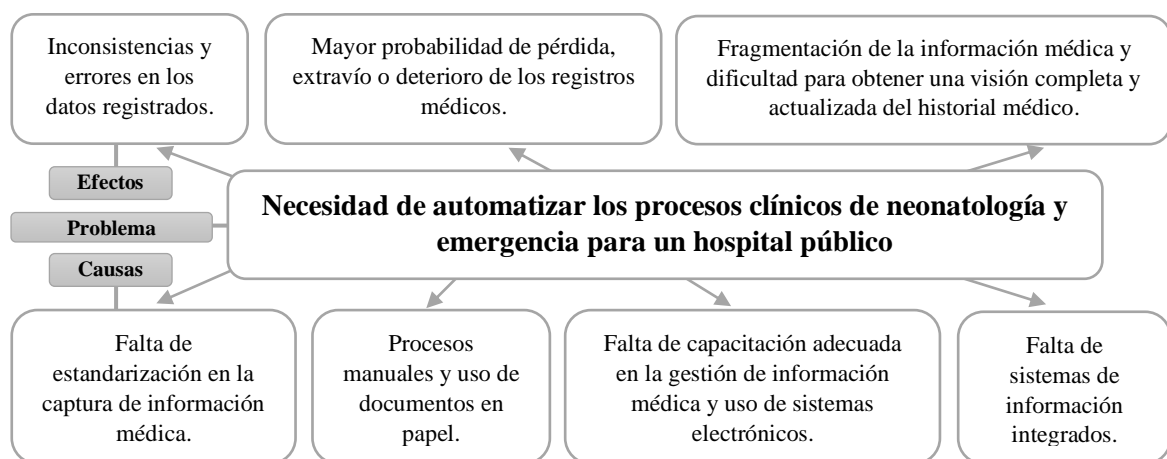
Inconsistencias y errores en los datos registrados.

Mayor probabilidad de pérdida, extravío o deterioro de los registros médicos.

Fragmentación de la información médica y dificultad para obtener una visión completa y actualizada del historial médico.

Efectos

Problema

Causas

Necesidad de automatizar los procesos clínicos de neonatología y emergencia para un hospital público

Falta de estandarización en la captura de información médica.

Procesos manuales y uso de documentos en papel.

Falta de capacitación adecuada en la gestión de información médica y uso de sistemas electrónicos.

Falta de sistemas de información integrados.